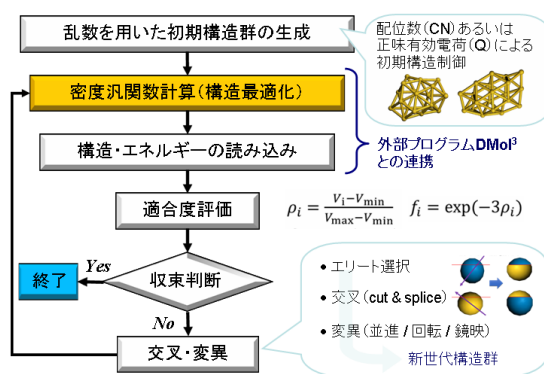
乱数を用いた初期構造群の生成

配位数(CN)あるいは正味有効電荷(Q)による初期構造制御

密度汎関数計算(構造最適化)

構造・エネルギーの読み込み

外部プログラムDMol$^3$との連携

適合度評価

$\rho_i = \frac{V_i - V_{\min}}{V_{\max} - V_{\min}}$ $f_i = \exp(-3\rho_i)$

Yes

終了

収束判断

No

交叉・変異

• エリート選択

• 交叉 (cut & splice)

• 変異 (並進 / 回転 / 鏡映)

新世代構造群